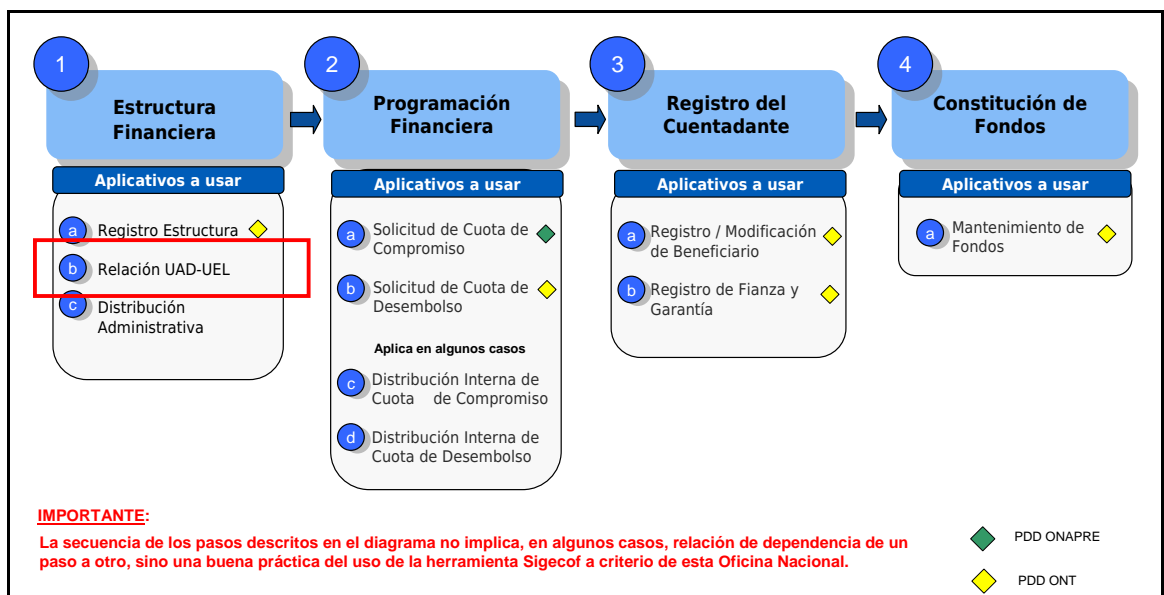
1
Estructura Financiera
Aplicativos a usar
a Registro Estructura
b Relación UAD-UEL
c Distribución Administrativa

2
Programación Financiera
Aplicativos a usar
a Solicitud de Cuota de Compromiso
b Solicitud de Cuota de Desembolso
Aplica en algunos casos
c Distribución Interna de Cuota de Compromiso
d Distribución Interna de Cuota de Desembolso

3
Registro del Cuentadante
Aplicativos a usar
a Registro / Modificación de Beneficiario
b Registro de Fianza y Garantía

4
Constitución de Fondos
Aplicativos a usar
a Mantenimiento de Fondos

IMPORTANTE:
La secuencia de los pasos descritos en el diagrama no implica, en algunos casos, relación de dependencia de un paso a otro, sino una buena práctica del uso de la herramienta Sigecof a criterio de esta Oficina Nacional.

PDD ONAPRE
PDD ONT